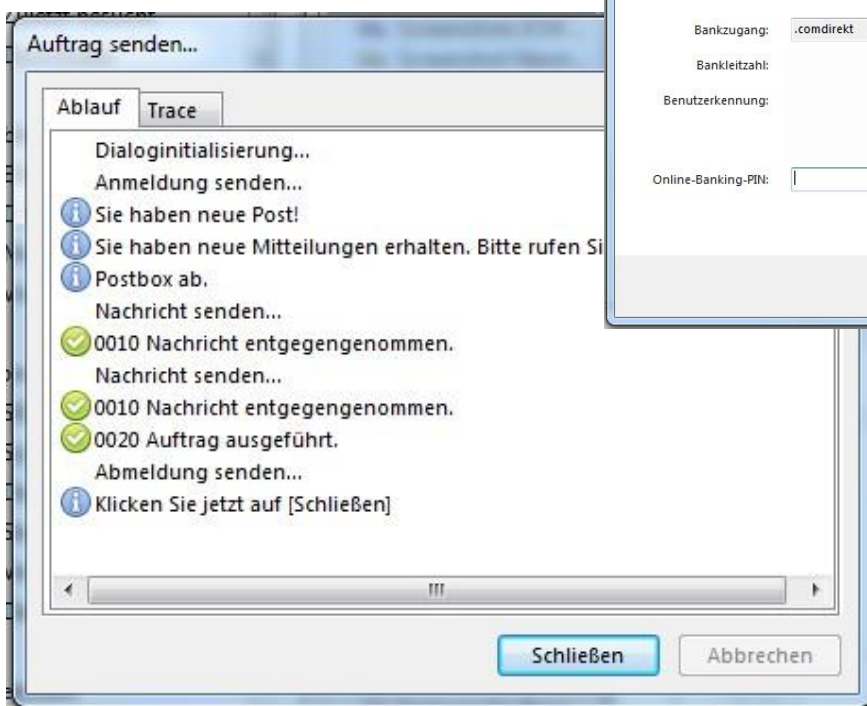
Auftrag senden...

Ablauf
Trace

Dialoginitialisierung...
Anmeldung senden...
Sie haben neue Post!
Sie haben neue Mitteilungen erhalten. Bitte rufen Si
Postbox ab.
Nachricht senden...
0010 Nachricht entgegengenommen.
Nachricht senden...
0010 Nachricht entgegengenommen.
0020 Auftrag ausgeführt.
Abmeldung senden...
Klicken Sie jetzt auf [Schließen]

Schließen
Abbrechen

Bankzugang: .comdirekt
Bankleitzahl:
Benutzerkennung:
Online-Banking-PIN: